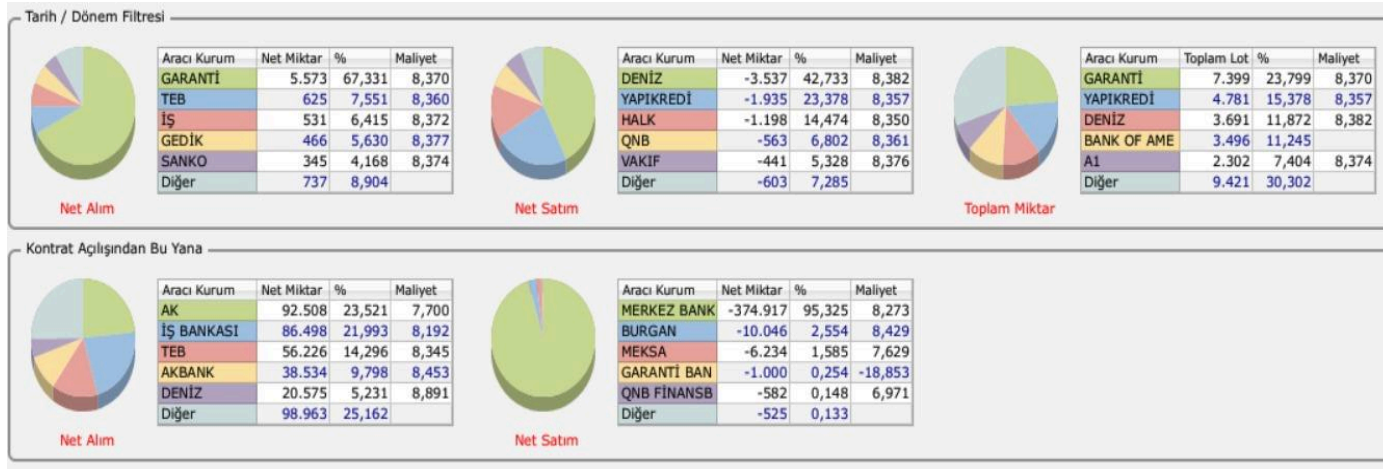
Tarih / Dönem Filtresi

| Aracı Kurum | Net Miktar | % | Maliyet |
|---|---|---|---|
| GARANTİ | 5.573 | 67,331 | 8,370 |
| TEB | 625 | 7,551 | 8,360 |
| İŞ | 531 | 6,415 | 8,372 |
| GEDİK | 466 | 5,630 | 8,377 |
| SANKO | 345 | 4,168 | 8,374 |
| Diğer | 737 | 8,904 | |

Net Alım

| Aracı Kurum | Net Miktar | % | Maliyet |
|---|---|---|---|
| DENİZ | -3.537 | 42,733 | 8,382 |
| YAPIKREDİ | -1.935 | 23,378 | 8,357 |
| HALK | -1.198 | 14,474 | 8,350 |
| QNB | -563 | 6,802 | 8,361 |
| VAKIF | -441 | 5,328 | 8,376 |
| Diğer | -603 | 7,285 | |

Net Satım

| Aracı Kurum | Toplam Lot | % | Maliyet |
|---|---|---|---|
| GARANTİ | 7.399 | 23,799 | 8,370 |
| YAPIKREDİ | 4.781 | 15,378 | 8,357 |
| DENİZ | 3.691 | 11,872 | 8,382 |
| BANK OF AME | 3.496 | 11,245 | |
| A1 | 2.302 | 7,404 | 8,374 |
| Diğer | 9.421 | 30,302 | |

Toplam Miktar

Kontrat Açılışından Bu Yana

| Aracı Kurum | Net Miktar | % | Maliyet |
|---|---|---|---|
| AK | 92.508 | 23,521 | 7,700 |
| İŞ BANKASI | 86.498 | 21,993 | 8,192 |
| TEB | 56.226 | 14,296 | 8,345 |
| AKBANK | 38.534 | 9,798 | 8,453 |
| DENİZ | 20.575 | 5,231 | 8,891 |
| Diğer | 98.963 | 25,162 | |

Net Alım

| Aracı Kurum | Net Miktar | % | Maliyet |
|---|---|---|---|
| MERKEZ BANK | -374.917 | 95,325 | 8,273 |
| BURGAN | -10.046 | 2,554 | 8,429 |
| MEKSA | -6.234 | 1,585 | 7,629 |
| GARANTİ BAN | -1.000 | 0,254 | -18,853 |
| QNB FİNANSB | -582 | 0,148 | 6,971 |
| Diğer | -525 | 0,133 | |

Net Satım